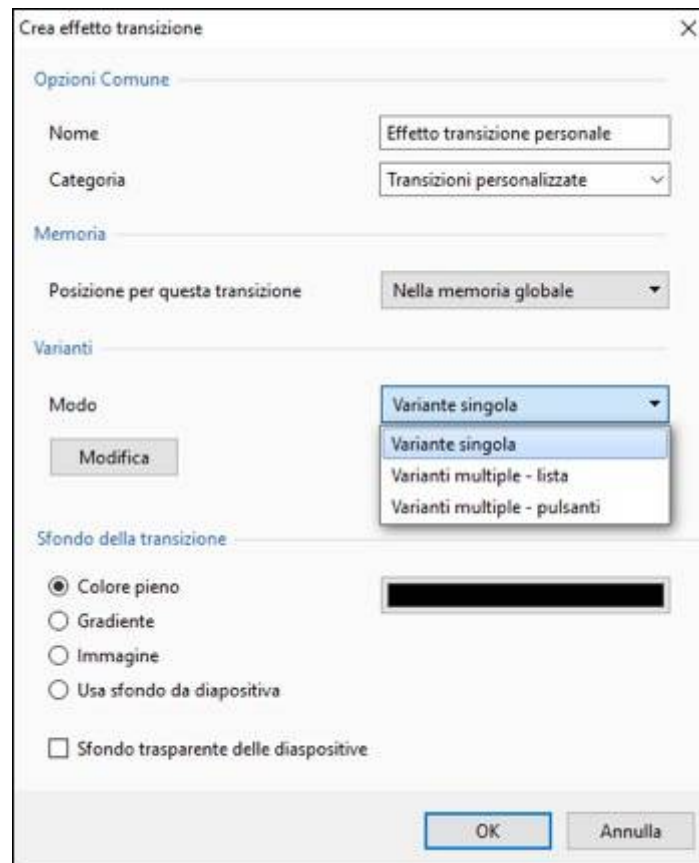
Crea effetto transizione

×

Opzioni Comune

Nome

Effetto transizione personale

Categoria

Transizioni personalizzate

Memoria

Posizione per questa transizione

Nella memoria globale

Varianti

Modo

Variante singola

Modifica

Variante singola

Varianti multiple - lista

Varianti multiple - pulsanti

Sfondo della transizione

Colore pieno

Gradiente

Immagine

Usa sfondo da diapositiva

Sfondo trasparente delle diaspositive

OK

Annulla